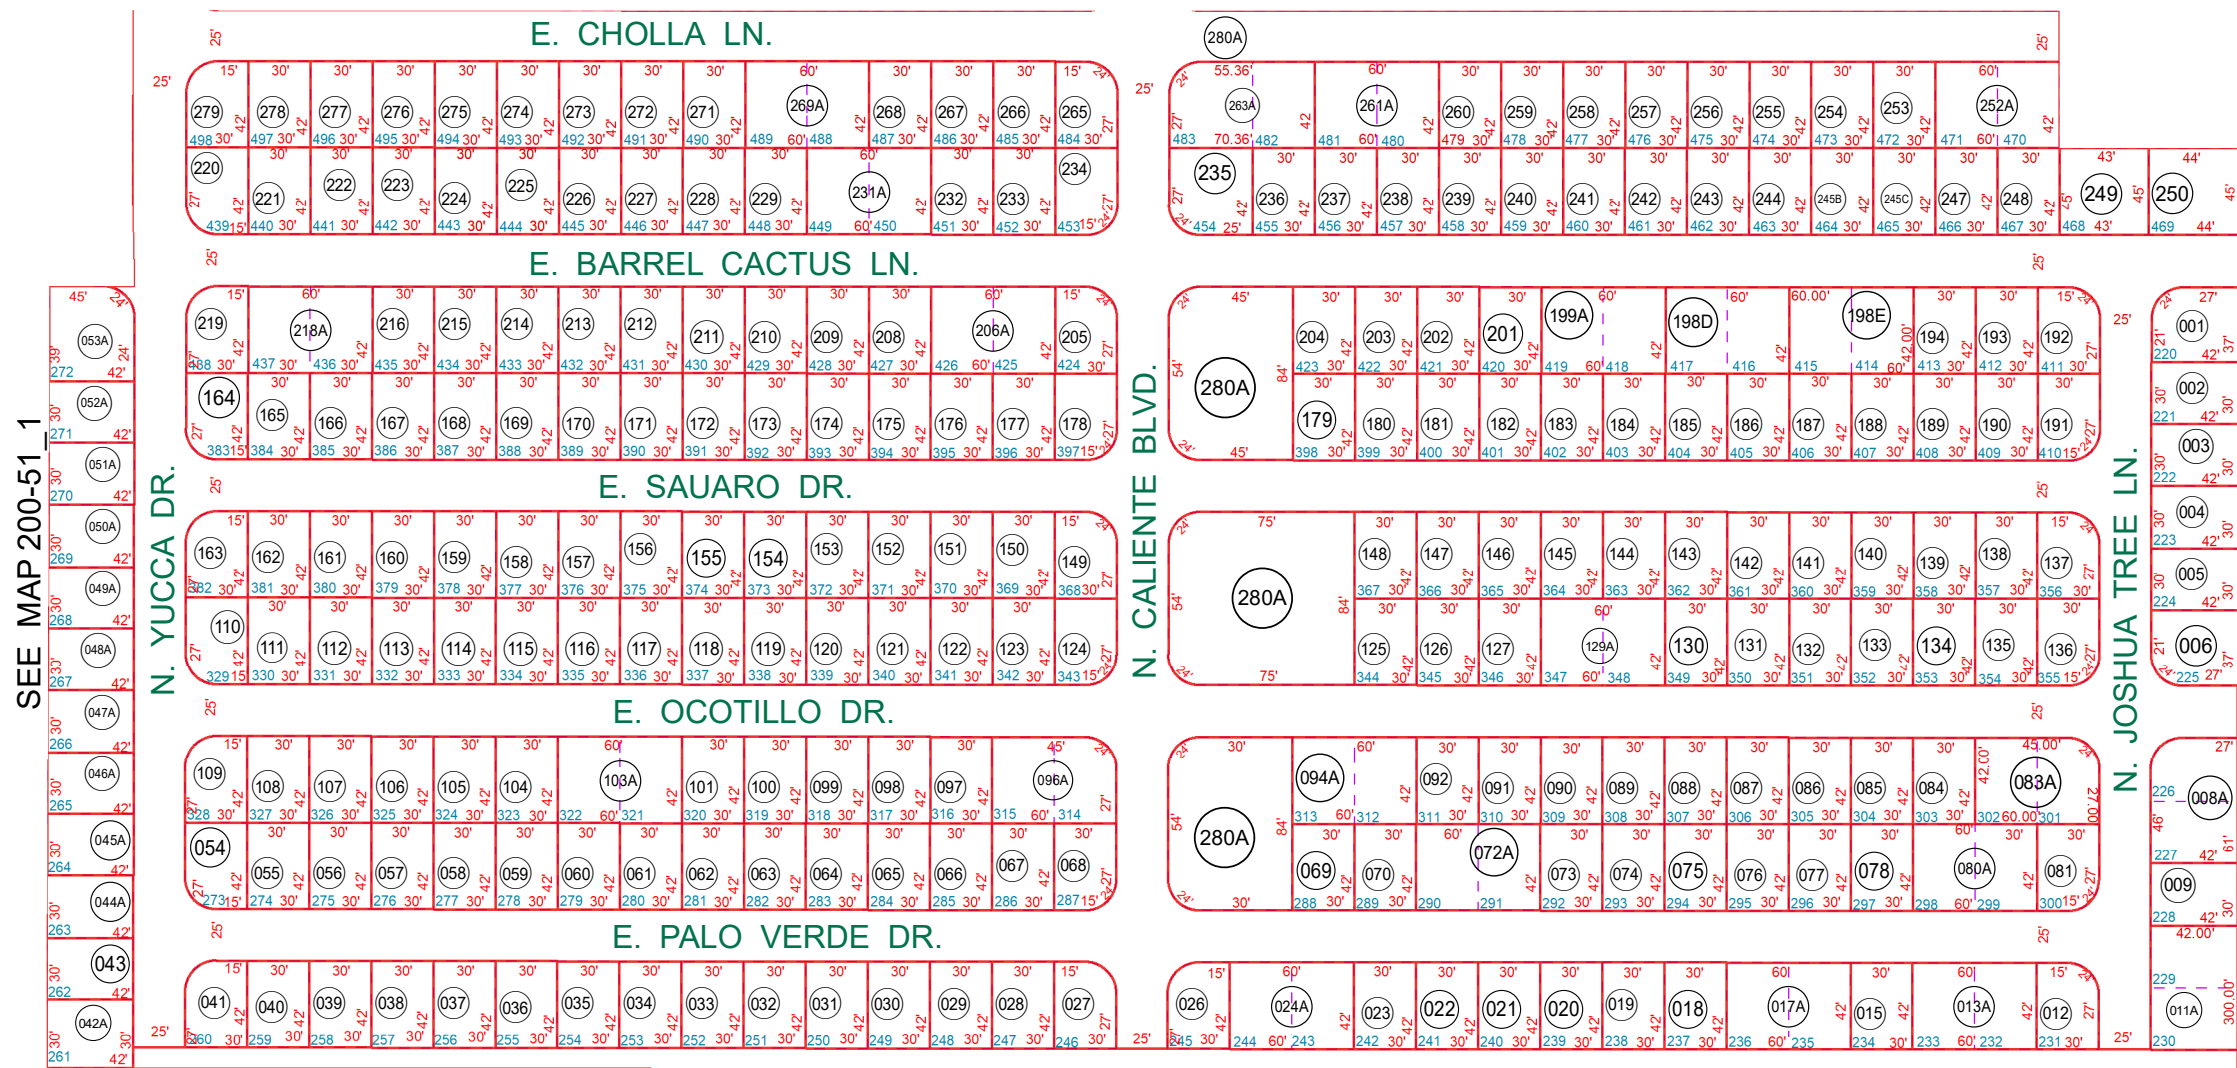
E. CHOLLA LN.

E. BARREL CACTUS LN.

E. SAUARO DR.

E. OCOTILLO DR.

E. PALO VERDE DR.

N. YUCCA DR.

N. CALIENTE BLVD.

N. JOSHUA TREE LN.

SEE MAP 200-51_1

279 278 277 276 275 274 273 272 271 269A 268 267 266 265
220 221 222 223 224 225 226 227 228 229 231A 232 233 234
280A 263A 261A 260 259 258 257 256 255 254 253 252A
235 236 237 238 239 240 241 242 243 244 245B 245C 247 248 249 250
219 218A 216 215 214 213 212 211 210 209 208 206A 205
164 165 166 167 168 169 170 171 172 173 174 175 176 177 178
280A 204 203 202 201 199A 198D 198E 194 193 192
179 180 181 182 183 184 185 186 187 188 189 190 191
053A 052A 051A 050A 049A 048A 047A 046A 045A 044A 043 042A
001 002 003 004 005 006
163 162 161 160 159 158 157 156 155 154 153 152 151 150 149
110 111 112 113 114 115 116 117 118 119 120 121 122 123 124
280A 148 147 146 145 144 143 142 141 140 139 138 137
125 126 127 129A 130 131 132 133 134 135 136
109 108 107 106 105 104 103A 101 100 099 098 097 096A
054 055 056 057 058 059 060 061 062 063 064 065 066 067 068
280A 094A 092 091 090 089 088 087 086 085 084 083A
069 070 072A 073 074 075 076 077 078 080A 081
008A 009 011A
041 040 039 038 037 036 035 034 033 032 031 030 029 028 027
026 024A 023 022 021 020 019 018 017A 015 013A 012

498 497 496 495 494 493 492 491 490 489 488 487 486 485 484
439 440 441 442 443 444 445 446 447 448 449 450 451 452 453
483 482 481 480 479 478 477 476 475 474 473 472 471 470
454 455 456 457 458 459 460 461 462 463 464 465 466 467 468 469
438 437 436 435 434 433 432 431 430 429 428 427 426 425 424
383 384 385 386 387 388 389 390 391 392 393 394 395 396 397
423 422 421 420 419 418 417 416 415 414 413 412 411
398 399 400 401 402 403 404 405 406 407 408 409 410
272 271 270 269 268 267 266 265 264 263 262 261
220 221 222 223 224 225
382 381 380 379 378 377 376 375 374 373 372 371 370 369 368
329 330 331 332 333 334 335 336 337 338 339 340 341 342 343
367 366 365 364 363 362 361 360 359 358 357 356
344 345 346 347 348 349 350 351 352 353 354 355
328 327 326 325 324 323 322 321 320 319 318 317 316 315 314
273 274 275 276 277 278 279 280 281 282 283 284 285 286 287
313 312 311 310 309 308 307 306 305 304 303 302 301
288 289 290 291 292 293 294 295 296 297 298 299 300
226 227 228 229 230
260 259 258 257 256 255 254 253 252 251 250 249 248 247 246
245 244 243 242 241 240 239 238 237 236 235 234 233 232 231

15' 30' 60' 42' 25' 27' 24' 45' 43' 44' 54' 84' 75' 39' 33' 21' 37' 46' 61' 55.36' 70.36' 60.00' 42.00' 45.00' 27.00' 300.00'